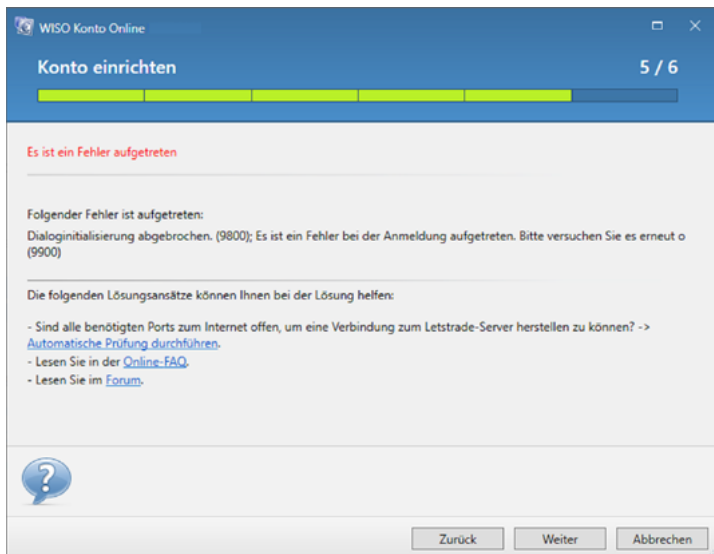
WISO Konto Online

Konto einrichten

5 / 6

Es ist ein Fehler aufgetreten

Folgender Fehler ist aufgetreten:

Dialoginitialisierung abgebrochen. (9800); Es ist ein Fehler bei der Anmeldung aufgetreten. Bitte versuchen Sie es erneut o (9900)

Die folgenden Lösungsansätze können Ihnen bei der Lösung helfen:

- Sind alle benötigten Ports zum Internet offen, um eine Verbindung zum Letstrade-Server herstellen zu können? -> Automatische Prüfung durchführen.
- Lesen Sie in der Online-FAQ.
- Lesen Sie im Forum.

Zurück Weiter Abbrechen